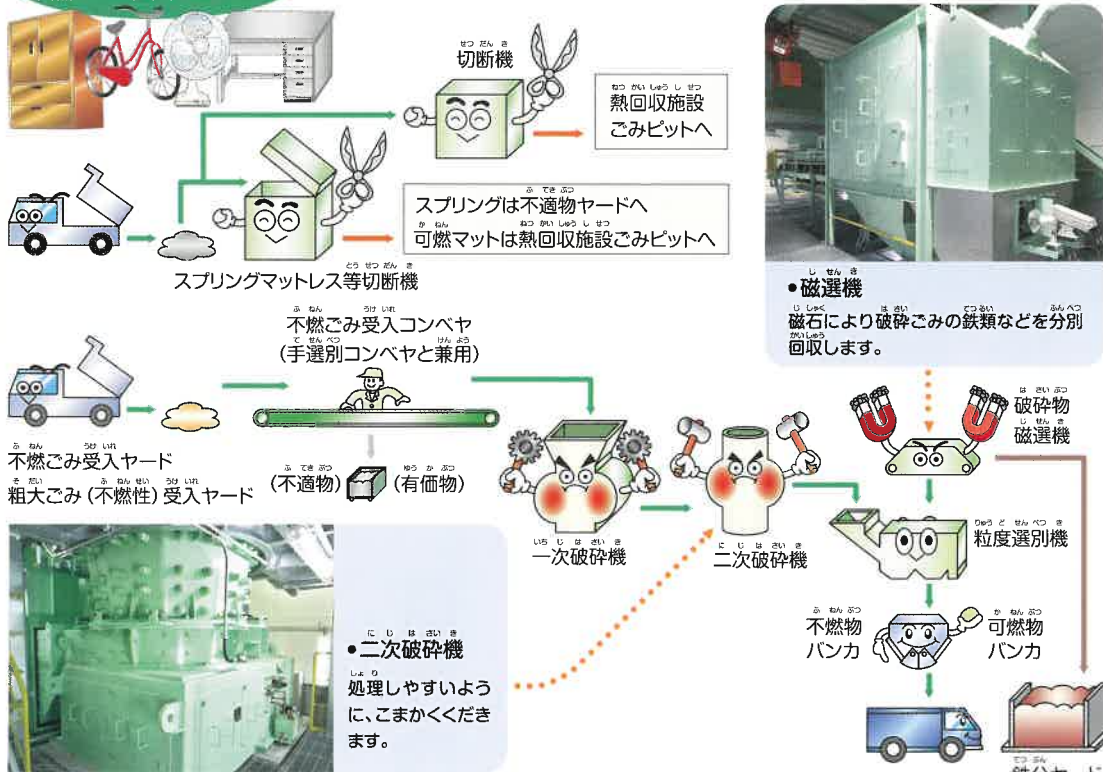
せつ だん き
切断機

ねつ かい しゅう し せつ
熱回収施設
ごみピットへ

ふ てき ぶつ
スプリングは不適物ヤードへ
か ねん ねつ かい しゅう し せつ
可燃マットは熱回収施設ごみピットへ

とう せつ だん き
スプリングマットレス等切断機

じ せん き
●磁選機
じ しゃく は さい てつ るい ぶん べつ
磁石により破砕ごみの鉄類などを分別
かい しゅう
回収します。

ふ ねん うけ いれ
不燃ごみ受入コンベヤ
て せん べつ けん よう
(手選別コンベヤと兼用)

ふ ねん うけ いれ
不燃ごみ受入ヤード
そ だい ふ ねん せい うけ いれ
粗大ごみ(不燃性)受入ヤード

ふ てき ぶつ ゆう か ぶつ
(不適物) (有価物)

は さい ぶつ
破砕物
じ せん き
磁選機

いち じ は さい き
一次破砕機

に じ は さい き
二次破砕機

りゅう ど せん べつ き
粒度選別機

ふ ねん ぶつ
不燃物
バンカ

か ねん ぶつ
可燃物
バンカ

に じ は さい き
●二次破砕機
しょ り
処理しやすいように、こまかくくだきます。

てつ ぶん
鉄分ヤー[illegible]